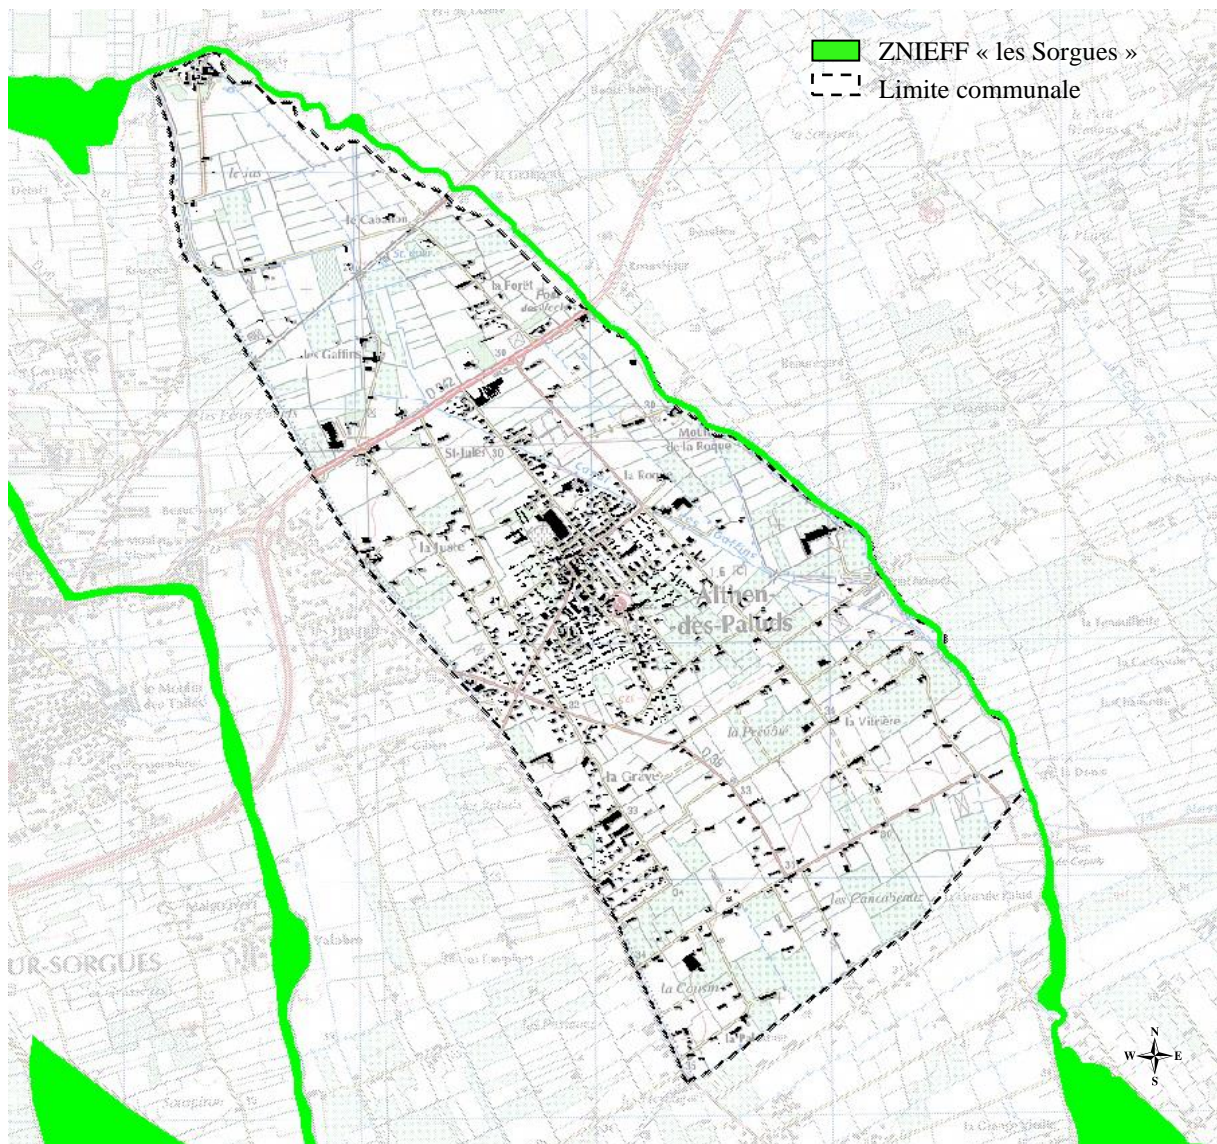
ZNIEFF « les Sorgues »
Limite communale

le Jas
le Caseiron
la Forêt
les Gaffins
D 942
St-Jules
la Roque
Moulin de la Roque
la Juste
Althen-des-Paluds
la Presbie
la Vitrière
la Grave
D 86
les Cancabeaux
la Cousin
UR-SORGUES
le Moulin des Tailles
Valabre

N
W
E
S